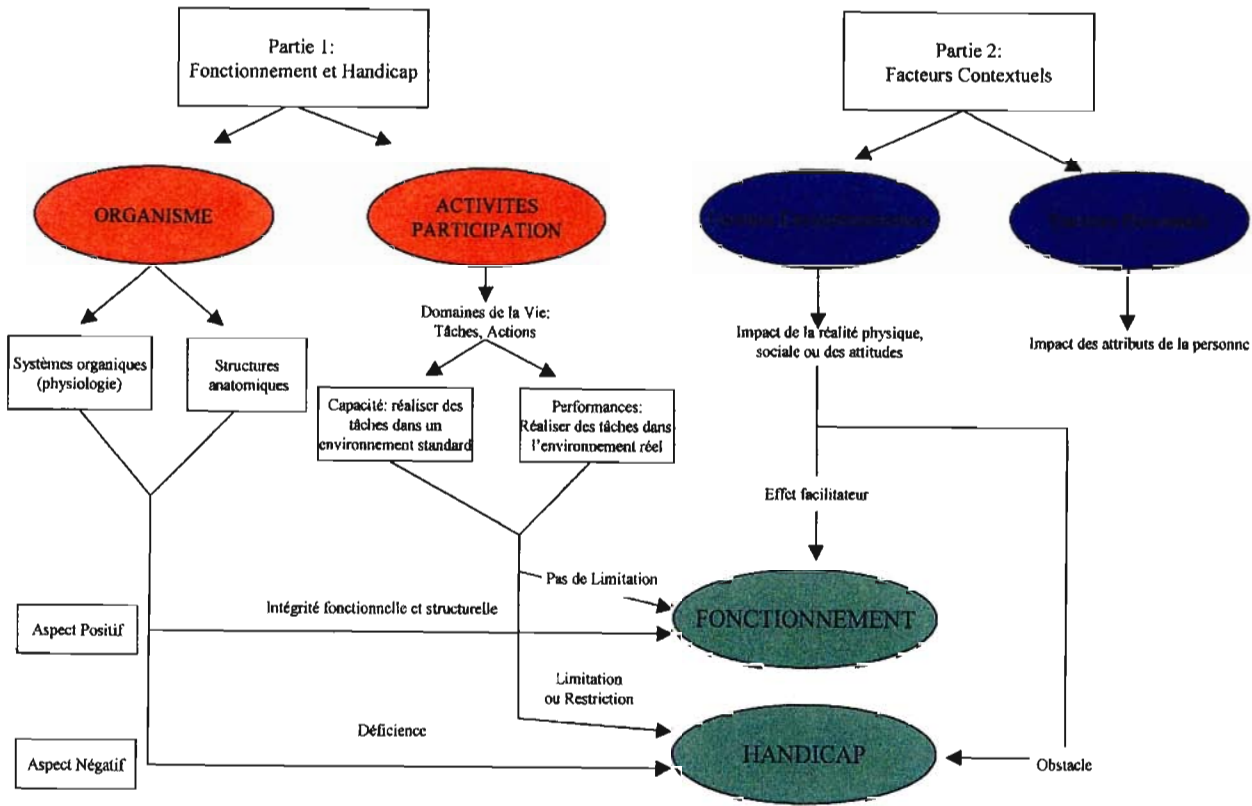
Partie 1:
Fonctionnement et Handicap

Partie 2:
Facteurs Contextuels

ORGANISME

ACTIVITES
PARTICIPATION

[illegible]

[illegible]

Domaines de la Vie:
Tâches, Actions

Impact de la réalité physique, sociale ou des attitudes

Impact des attributs de la personne

Systèmes organiques (physiologie)

Structures anatomiques

Capacité: réaliser des tâches dans un environnement standard

Performances: Réaliser des tâches dans l'environnement réel

Effet facilitateur

Pas de Limitation

Aspect Positif

Intégrité fonctionnelle et structurelle

FONCTIONNEMENT

Limitation
ou Restriction

Déficience

Aspect Négatif

HANDICAP

Obstacle